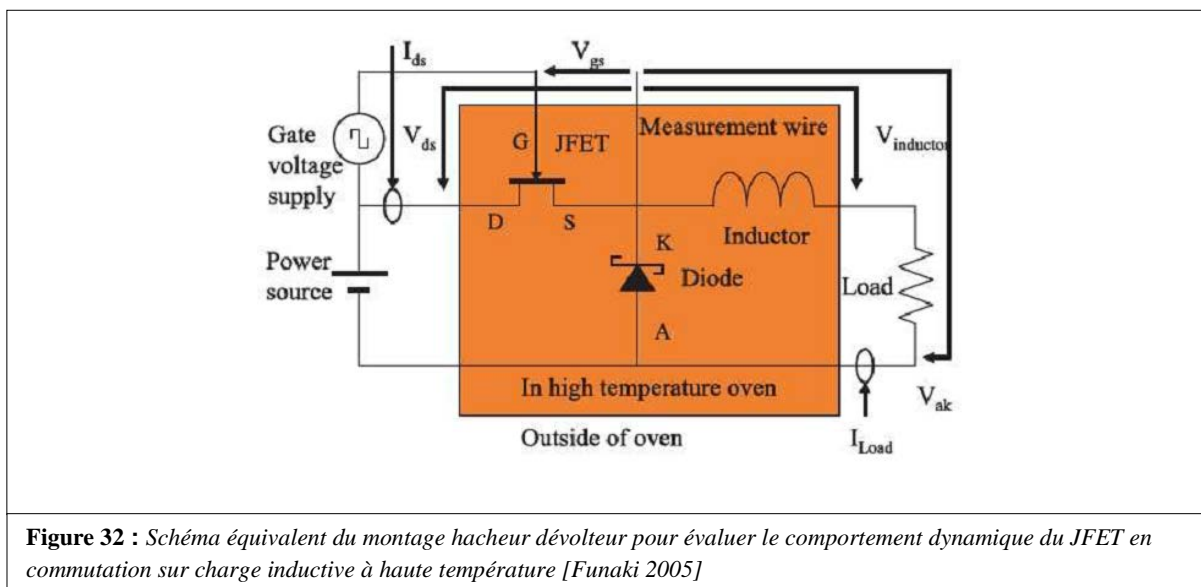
$I_{ds}$

$V_{gs}$

Gate voltage supply

$V_{ds}$

G JFET

Measurement wire

$V_{inductor}$

D S

K

Inductor

Power source

Diode

Load

A

In high temperature oven

$V_{ak}$

Outside of oven

$I_{Load}$

**Figure 32 :** *Schéma équivalent du montage hacheur dévolteur pour évaluer le comportement dynamique du JFET en commutation sur charge inductive à haute température [Funaki 2005]*